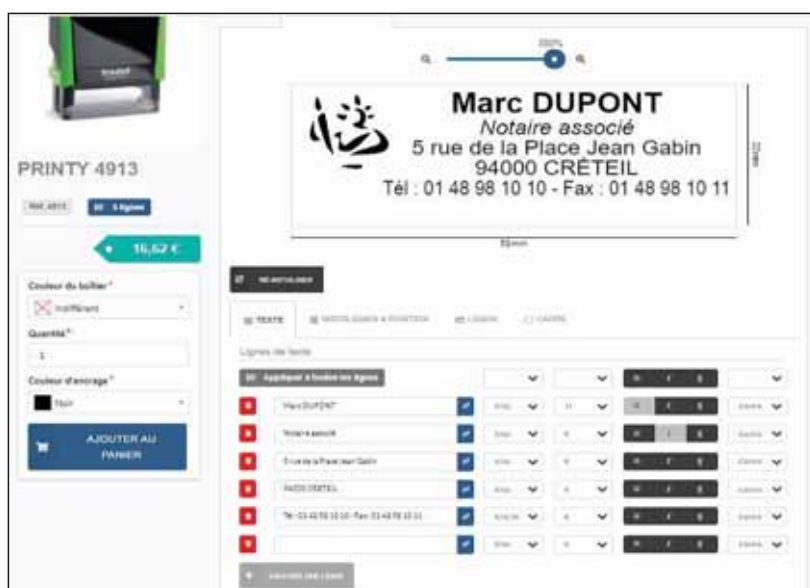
PRINTY 4913

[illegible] 5 lignes

16,62 €

Couleur du boîtier *

Indifférent

Quantité *

1

Couleur d'encrage *

Noir

AJOUTER AU PANIER

200%

Marc DUPONT
Notaire associé
5 rue de la Place Jean Gabin
94000 CRÉTEIL
Tél : 01 48 98 10 10 - Fax : 01 48 98 10 11

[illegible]

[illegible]

TEXTE

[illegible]

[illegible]

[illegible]

Lignes de texte

Appliquer à toutes les lignes

Marc DUPONT

Notaire associé

5 rue de la Place Jean Gabin

94000 CRÉTEIL

Tél : 01 48 98 10 10 - Fax : 01 48 98 10 11

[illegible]